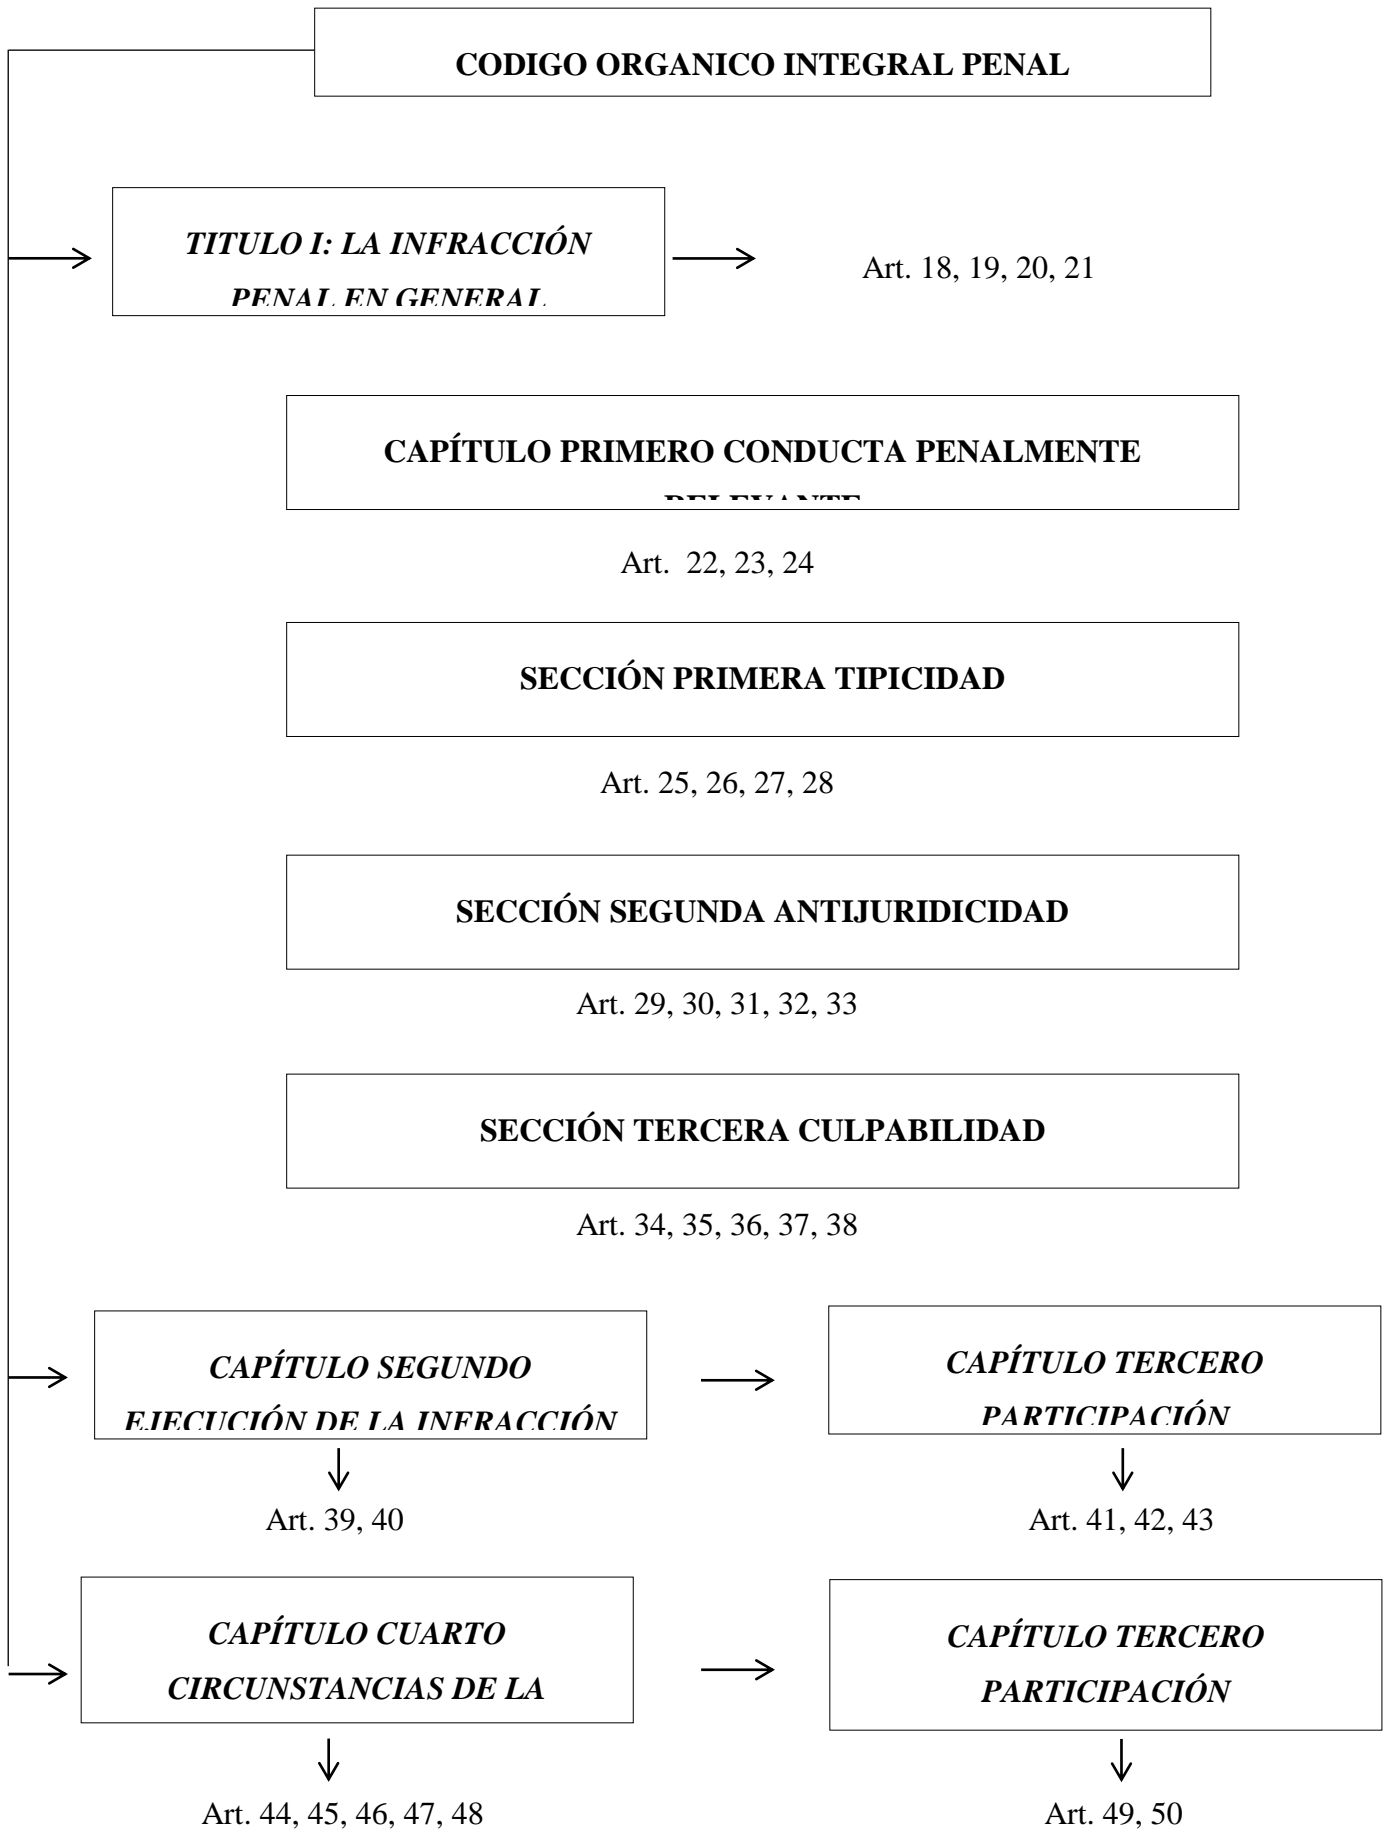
CODIGO ORGANICO INTEGRAL PENAL

TITULO I: LA INFRACCIÓN PENAL EN GENERAL

Art. 18, 19, 20, 21

CAPÍTULO PRIMERO CONDUCTA PENALMENTE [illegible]

Art. 22, 23, 24

SECCIÓN PRIMERA TIPICIDAD

Art. 25, 26, 27, 28

SECCIÓN SEGUNDA ANTIJURIDICIDAD

Art. 29, 30, 31, 32, 33

SECCIÓN TERCERA CULPABILIDAD

Art. 34, 35, 36, 37, 38

CAPÍTULO SEGUNDO EJECUCIÓN DE LA INFRACCIÓN

CAPÍTULO TERCERO PARTICIPACIÓN

Art. 39, 40

Art. 41, 42, 43

CAPÍTULO CUARTO CIRCUNSTANCIAS DE LA

CAPÍTULO TERCERO PARTICIPACIÓN

Art. 44, 45, 46, 47, 48

Art. 49, 50